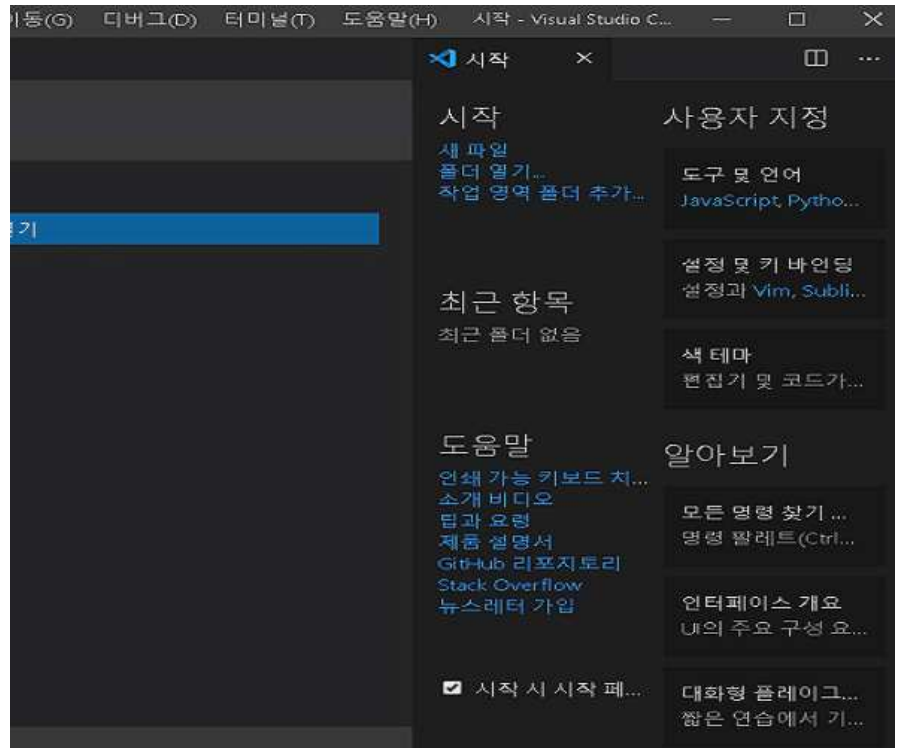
이동(G) 디버그(D) 터미널(T) 도움말(H) 시작 - Visual Studio C...

시작 ×

기

시작
새 파일
폴더 열기...
작업 영역 폴더 추가...

최근 항목
최근 폴더 없음

도움말
인쇄 가능 키보드 치...
소개 비디오
팁과 요령
제품 설명서
GitHub 리포지토리
Stack Overflow
뉴스레터 가입

시작 시 시작 페...

사용자 지정

도구 및 언어
JavaScript, Pytho...

설정 및 키 바인딩
설정과 Vim, Subli...

색 테마
편집기 및 코드가...

알아보기

모든 명령 찾기 ...
명령 팔레트(Ctrl...

인터페이스 개요
UI의 주요 구성 요...

대화형 플레이그...
짧은 연습에서 기...